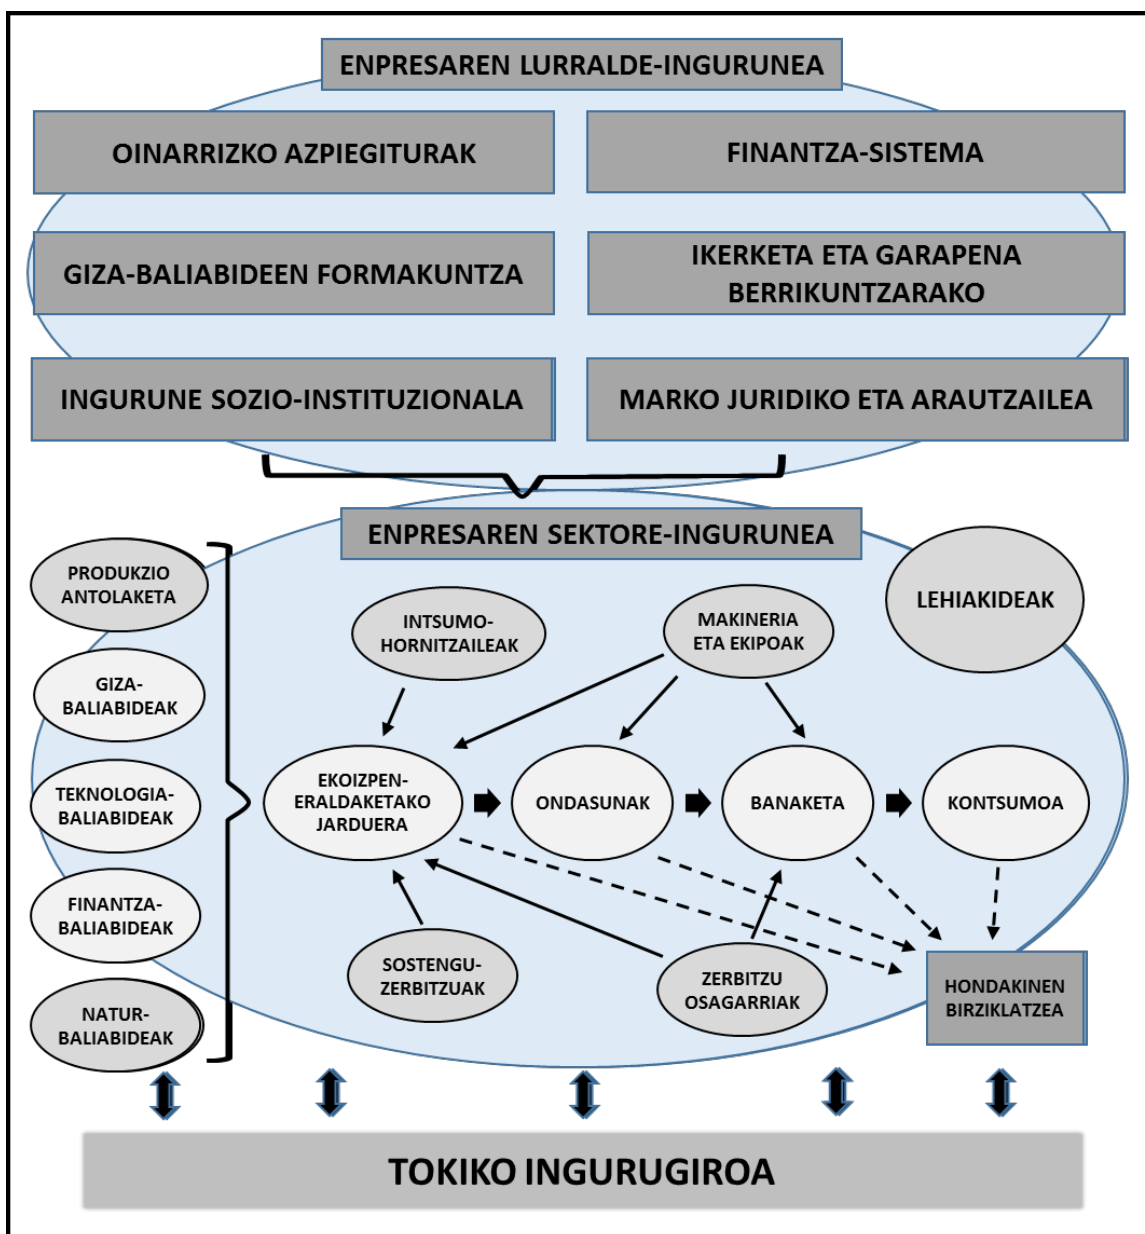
ENPRESAREN LURRALDE-INGURUNEA

OINARRIZKO AZPIEGITURAK

FINANTZA-SISTEMA

GIZA-BALIABIDEEN FORMAKUNTZA

IKERKETA ETA GARAPENA BERRIKUNTZARAKO

INGURUNE SOZIO-INSTITUZIONALA

MARKO JURIDIKO ETA ARAUTZAILEA

ENPRESAREN SEKTORE-INGURUNEA

PRODUKZIO ANTOLAKETA

GIZA-BALIABIDEAK

TEKNOLOGIA-BALIABIDEAK

FINANTZA-BALIABIDEAK

NATUR-BALIABIDEAK

INTSUMO-HORNITZAILEAK

MAKINERIA ETA EKIPOAK

LEHIAKIDEAK

EKOIZPEN-ERALDAKETAKO JARDUERA

ONDASUNAK

BANAKETA

KONTSUMOA

SOSTENGU-ZERBITZUAK

ZERBITZU OSAGARRIAK

HONDAKINEN BIRZIKLATZEA

TOKIKO INGURUGIROA